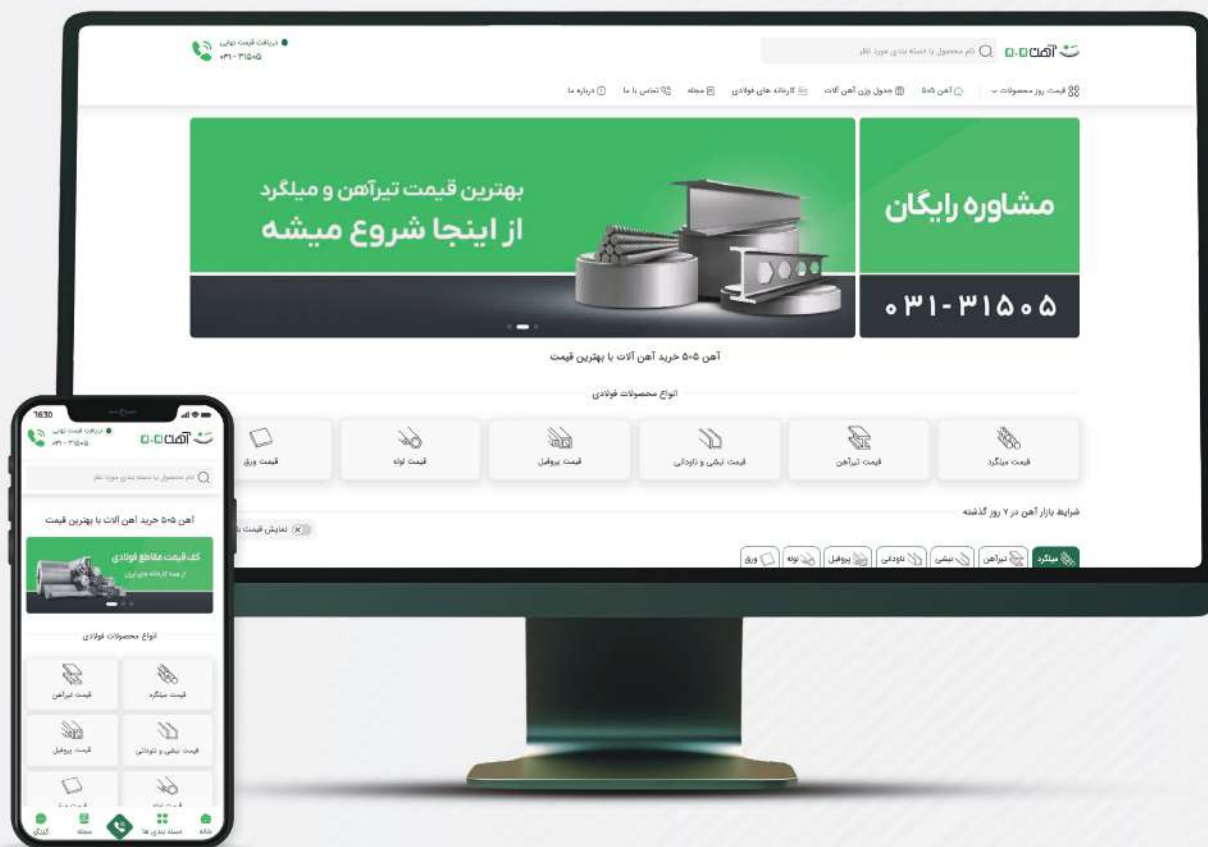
دریافت قیمت نهایی
۰۳۱-۳۱۵۰۵

آهن ۵۰۵

نام محصول یا دسته بندی مورد نظر

قیمت روز محصولات
آهن ۵۰۵
جدول وزن آهن آلات
کارخانه های فولادی
مجله
تماس با ما
درباره ما

بهترین قیمت تیرآهن و میلگرد
از اینجا شروع میشه

مشاوره رایگان
۰۳۱-۳۱۵۰۵

آهن ۵۰۵ خرید آهن آلات با بهترین قیمت

انواع محصولات فولادی

قیمت میلگرد
قیمت تیرآهن
قیمت نبشی و ناودانی
قیمت پروفیل
قیمت لوله
قیمت ورق

شرایط بازار آهن در ۷ روز گذشته

نمایش قیمت

میلگرد
تیرآهن
نبشی
ناودانی
پروفیل
لوله
ورق

16:30

دریافت قیمت نهایی
۰۳۱-۳۱۵۰۵

آهن ۵۰۵

نام محصول یا دسته بندی مورد نظر

آهن ۵۰۵ خرید آهن آلات با بهترین قیمت

کف قیمت مقاطع فولادی
از همه کارخانه های ایران

انواع محصولات فولادی

قیمت میلگرد
قیمت تیرآهن
قیمت نبشی و ناودانی
قیمت پروفیل

خانه
دسته بندی ها
مجله
گفتگو